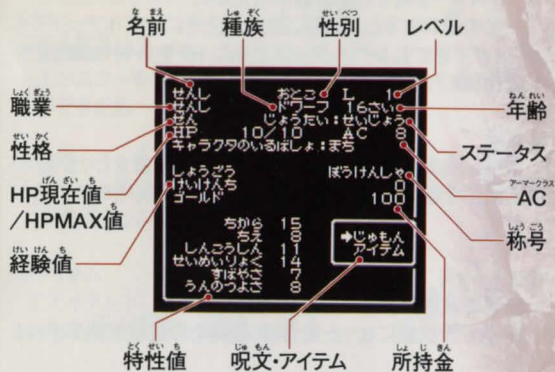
名前 (なまえ)
種族 (しゅぞく)
性別 (せいべつ)
レベル

職業 (しょくぎょう)
性格 (せいかく)
HP現在値 (げんざいち)／HPMAX値 (ち)
経験値 (けいけんち)

せんし
せんし おとこ L 1
せんし ドワーフ 16さい
せん じょうたい：せいじょう
HP 10/10 AC 8
キャラクタのいるばしょ：まち

しょうごう ぼうけんしゃ
けいけんち 0
ゴールド 100

ちから 15
ちえ 8
しんこうしん 11
せいめいりょく 14
すばやさ 7
うんのつよさ 8

➜じゅもん
アイテム

年齢 (ねんれい)
ステータス
AC (アーマークラス)
称号 (しょうごう)

特性値 (とくせいち)
呪文・アイテム (じゅもん)
所持金 (しょじきん)